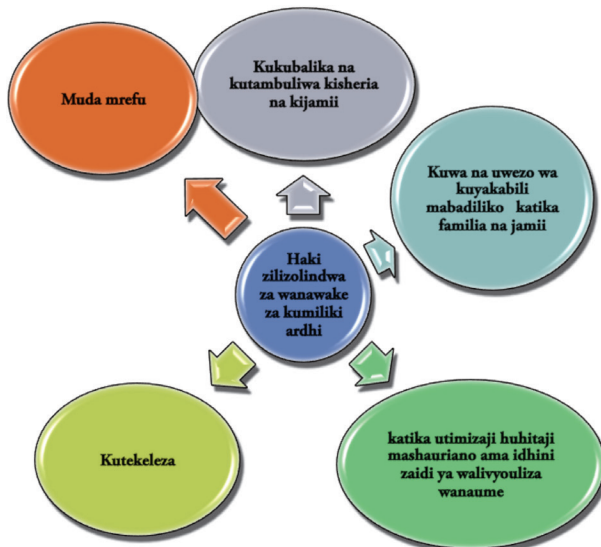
Muda mrefu

Kukubalika na kutambuliwa kisheria na kijamii

Kuwa na uwezo wa kuyakabili mabadiliko katika familia na jamii

Haki zilizolindwa za wanawake za kumiliki ardhi

Kutekeleza

katika utimizaji huhitaji mashauriano ama idhini zaidi ya walivyouliza wanaume